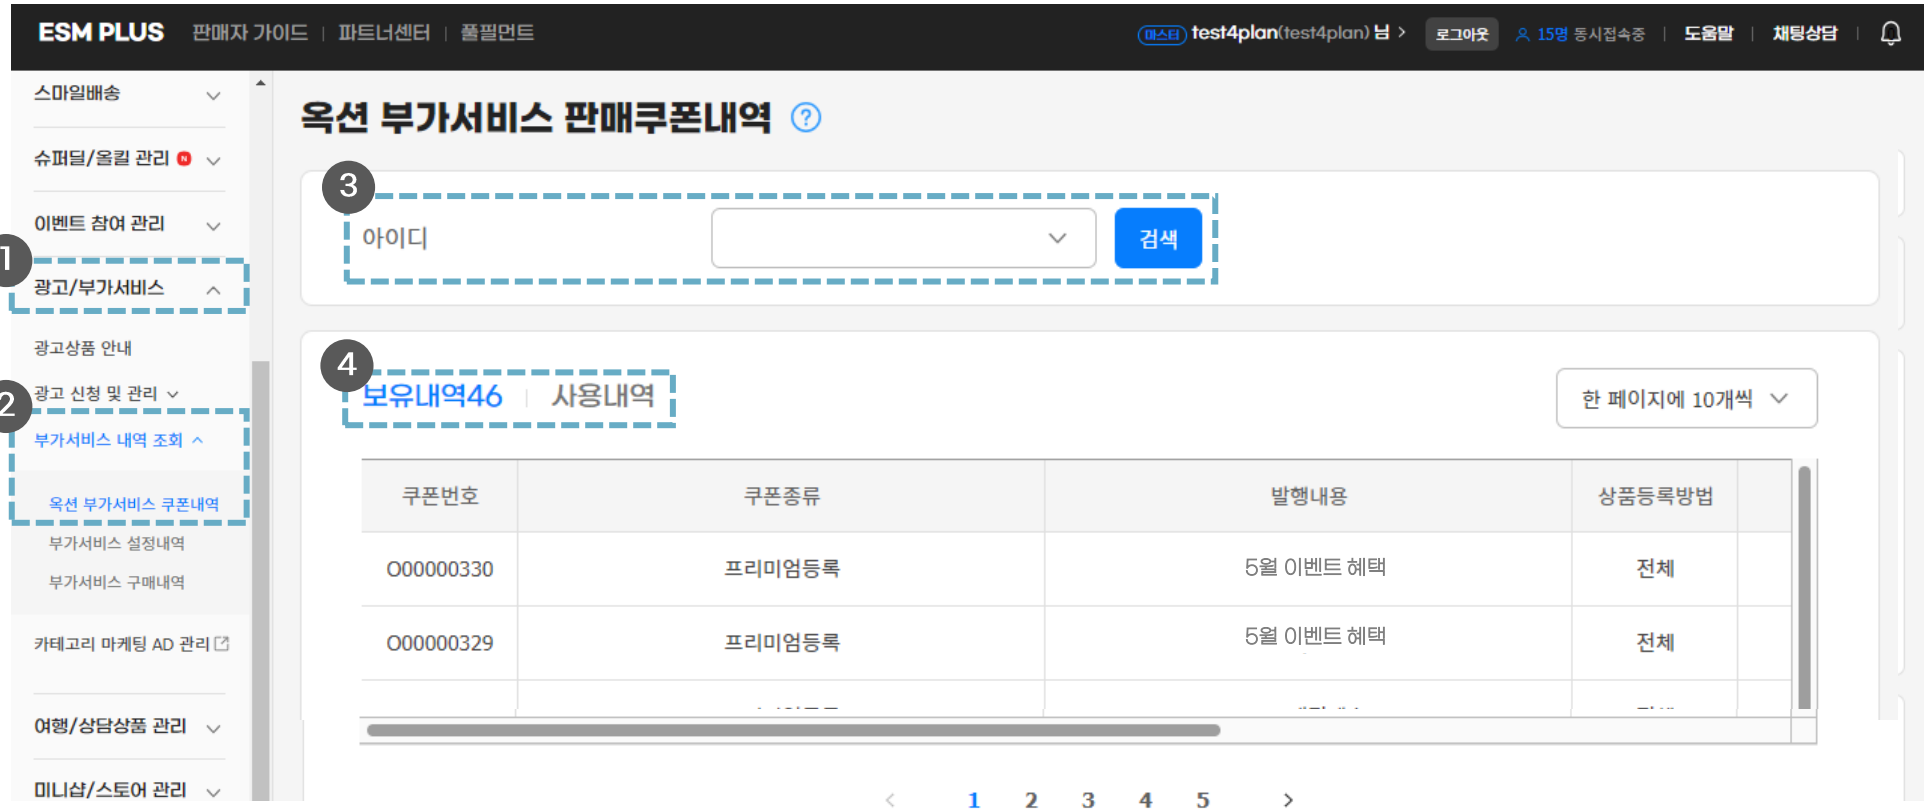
ESM PLUS 판매자 가이드 | 파트너센터 | 풀필먼트

마스터 test4plan(test4plan) 님 > 로그아웃 15명 동시접속중 | 도움말 | 채팅상담

스마일배송

슈퍼딜/올킬 관리

이벤트 참여 관리

1

광고/부가서비스

광고상품 안내

광고 신청 및 관리

2

부가서비스 내역 조회

옥션 부가서비스 쿠폰내역

부가서비스 설정내역

부가서비스 구매내역

카테고리 마케팅 AD 관리

여행/상담상품 관리

미니샵/스토어 관리

옥션 부가서비스 판매쿠폰내역

3

아이디

검색

4

보유내역46 | 사용내역

한 페이지에 10개씩

| 쿠폰번호 | 쿠폰종류 | 발행내용 | 상품등록방법 |
|---|---|---|---|
| 000000330 | 프리미엄등록 | 5월 이벤트 혜택 | 전체 |
| 000000329 | 프리미엄등록 | 5월 이벤트 혜택 | 전체 |

< 1 2 3 4 5 >